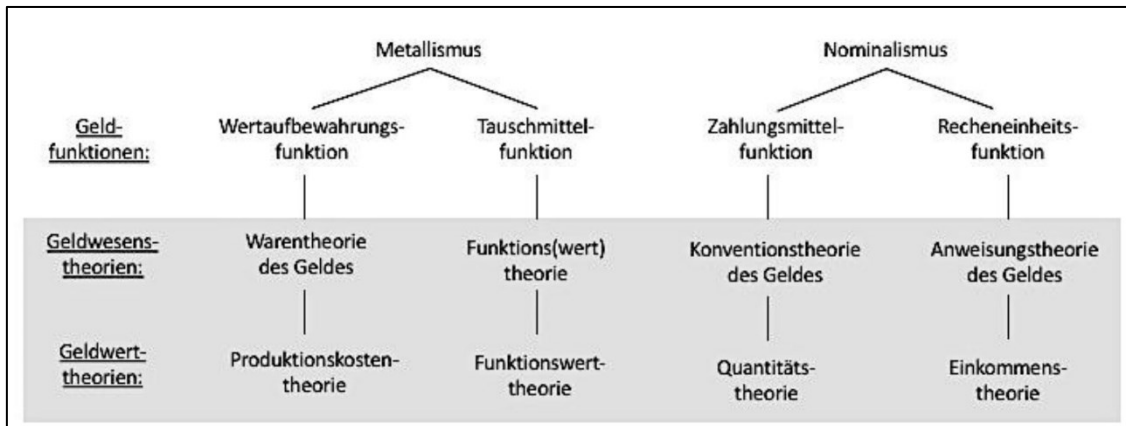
Metallismus

Nominalismus

Geldfunktionen:

Wertaufbewahrungsfunktion

Tauschmittelfunktion

Zahlungsmittelfunktion

Recheneinheitsfunktion

Geldwesenstheorien:

Warentheorie des Geldes

Funktions(wert) theorie

Konventionstheorie des Geldes

Anweisungstheorie des Geldes

Geldwerttheorien:

Produktionskostentheorie

Funktionswerttheorie

Quantitätstheorie

Einkommenstheorie